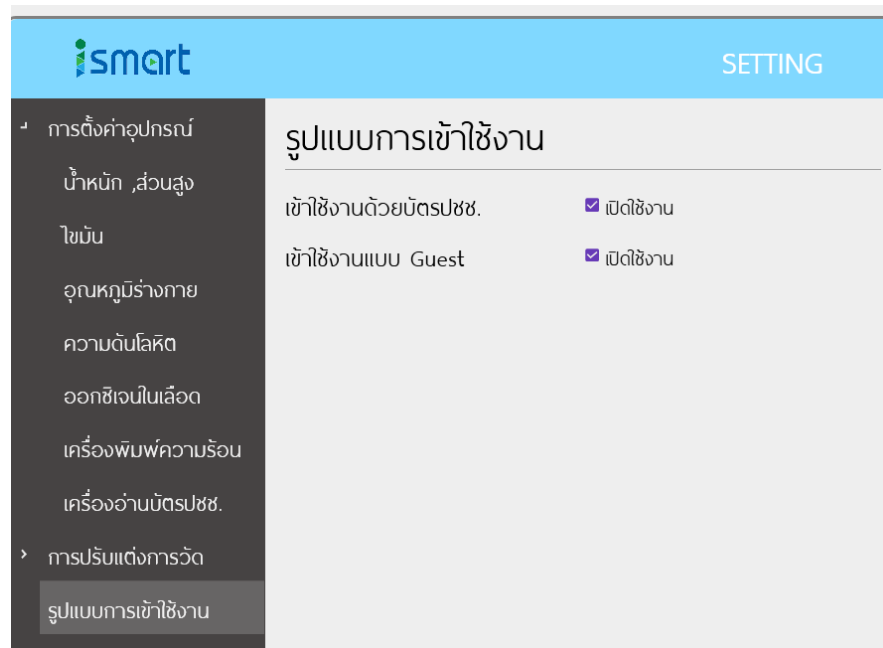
ismart

SETTING

การตั้งค่าอุปกรณ์

น้ำหนัก ,ส่วนสูง

ไขมัน

อุณหภูมิร่างกาย

ความดันโลหิต

ออกซิเจนในเลือด

เครื่องพิมพ์ความร้อน

เครื่องอ่านบัตรปชช.

การปรับแต่งการวัด

รูปแบบการเข้าใช้งาน

รูปแบบการเข้าใช้งาน

เข้าใช้งานด้วยบัตรปชช. ☑ เปิดใช้งาน

เข้าใช้งานแบบ Guest ☑ เปิดใช้งาน